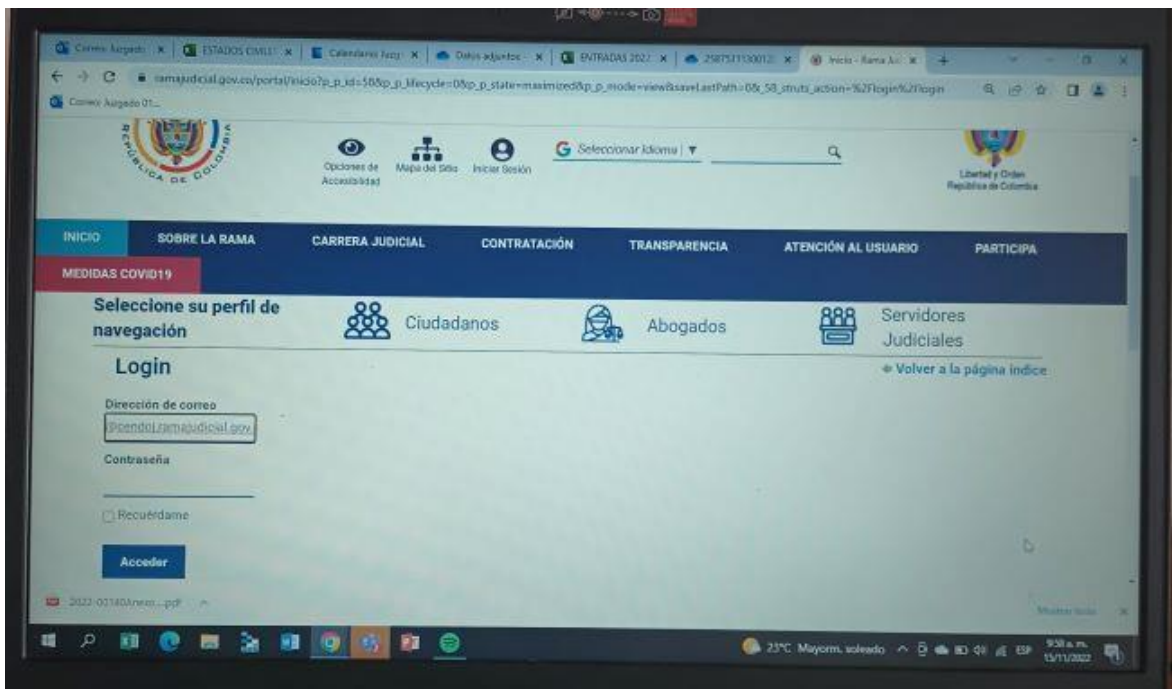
Correo: Juzgado | ESTADOS CIVILES | Calendario Juzg | Datos adjuntos | ENTRADAS 2022 | 258752110001 | Inicio - Rama Jud

ramajudicial.gov.co/portal/inicio?p_p_id=58&p_p_lifecycle=0&p_p_state=maximized&p_p_mode=view&saveLastPath=0&_58_struts_action=%2Flogin%2Flogin

Correo: Juzgado 01...

REPÚBLICA DE COLOMBIA

Opciones de Accesibilidad

Mapa del Sitio

Iniciar Sesión

Seleccionar Idioma | ▼

Libertad y Orden República de Colombia

INICIO

SOBRE LA RAMA

CARRERA JUDICIAL

CONTRATACIÓN

TRANSPARENCIA

ATENCIÓN AL USUARIO

PARTICIPA

MEDIDAS COVID19

Seleccione su perfil de navegación

Ciudadanos

Abogados

Servidores Judiciales

Login

« Volver a la página índice

Dirección de correo

@cendoj.ramajudicial.gov.

Contraseña

Recuérdame

Acceder

2022-00140Anexo....pdf

Mostrar todo

23°C Mayorm. soleado

ESP

9:58 a. m.
15/11/2022